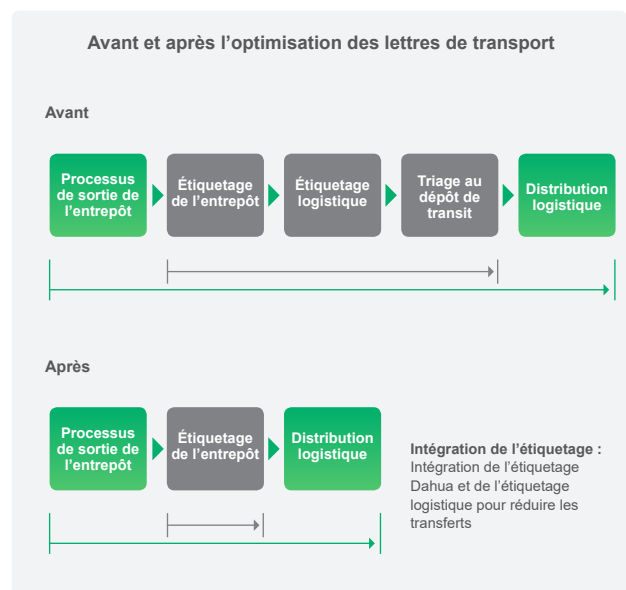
Avant et après l’optimisation des lettres de transport

Avant

Processus de sortie de l’entrepôt

Étiquetage de l’entrepôt

Étiquetage logistique

Triage au dépôt de transit

Distribution logistique

Après

Processus de sortie de l’entrepôt

Étiquetage de l’entrepôt

Distribution logistique

Intégration de l’étiquetage : Intégration de l’étiquetage Dahua et de l’étiquetage logistique pour réduire les transferts